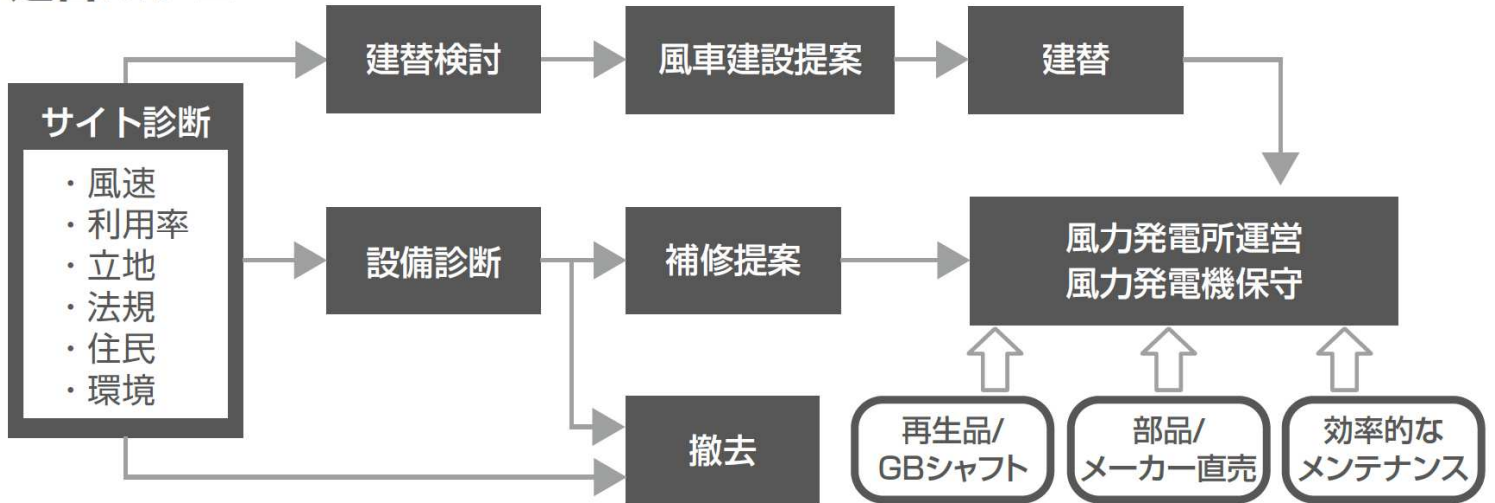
建替検討

風車建設提案

建替

サイト診断

・風速
・利用率
・立地
・法規
・住民
・環境

設備診断

補修提案

風力発電所運営
風力発電機保守

撤去

再生品/
GBシャフト

部品/
メーカー直売

効率的な
メンテナンス